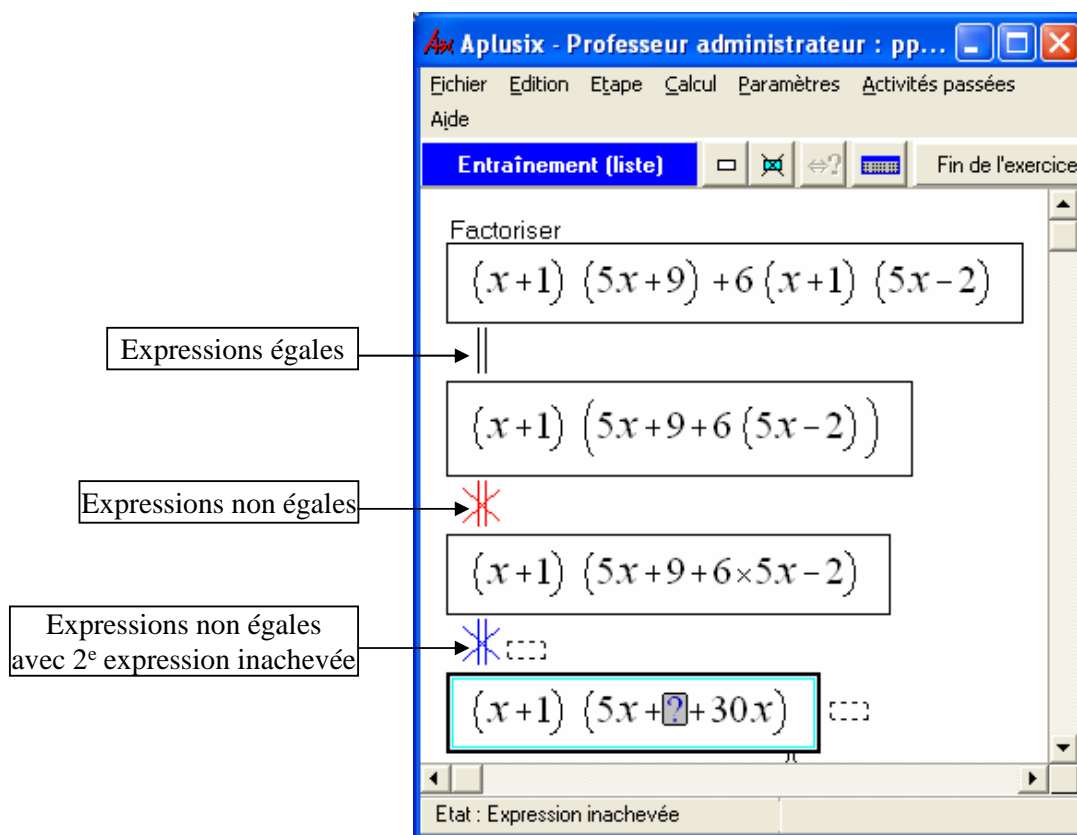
Aplusix - Professeur administrateur : pp...

Fichier Edition Etape Calcul Paramètres Activités passées Aide

Entraînement (liste) ⇔? Fin de l'exercice

Factoriser

$(x+1)\ (5x+9)+6\ (x+1)\ (5x-2)$

Expressions égales

$(x+1)\ (5x+9+6\ (5x-2))$

Expressions non égales

$(x+1)\ (5x+9+6\times5x-2)$

Expressions non égales avec 2$^e$ expression inachevée

$(x+1)\ (5x+?+30x)$

Etat : Expression inachevée